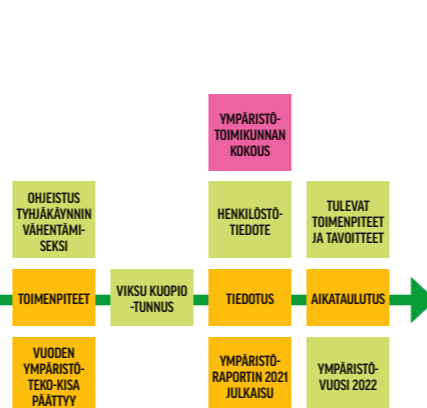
YMPÄRISTÖTOIMIKUNNAN KOKOUS

OHJEISTUS TYHJÄKÄYNNIN VÄHENTÄMISEKSI

HENKILÖSTÖTIEDOTE

TULEVAT TOIMENPITEET JA TAVOITTEET

TOIMENPITEET

VIKSU KUOPIO -TUNNUS

TIEDOTUS

AIKATAULUTUS

VUODEN YMPÄRISTÖTEKO-KISA PÄÄTTYY

YMPÄRISTÖRAPORTIN 2021 JULKAISU

YMPÄRISTÖVUOSI 2022